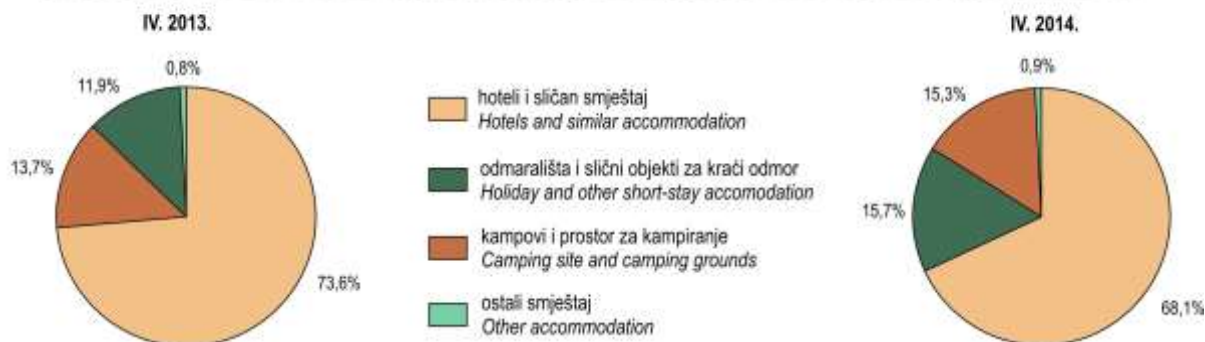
IV. 2013.

0,8%

11,9%

13,7%

73,6%

hoteli i sličan smještaj
*Hotels and similar accommodation*

odmarališta i slični objekti za kraći odmor
*Holiday and other short-stay accomodation*

kampovi i prostor za kampiranje
*Camping site and camping grounds*

ostali smještaj
*Other accommodation*

IV. 2014.

0,9%

15,3%

15,7%

68,1%